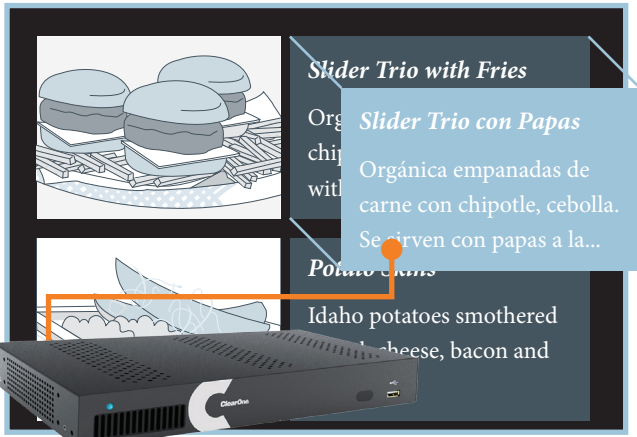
Slider Trio with Fries

Org chip with

Slider Trio con Papas

Orgánica empanadas de carne con chipotle, cebolla. Se sirven con papas a la...

Potato Skins

Idaho potatoes smothered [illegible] cheese, bacon and

ClearOne